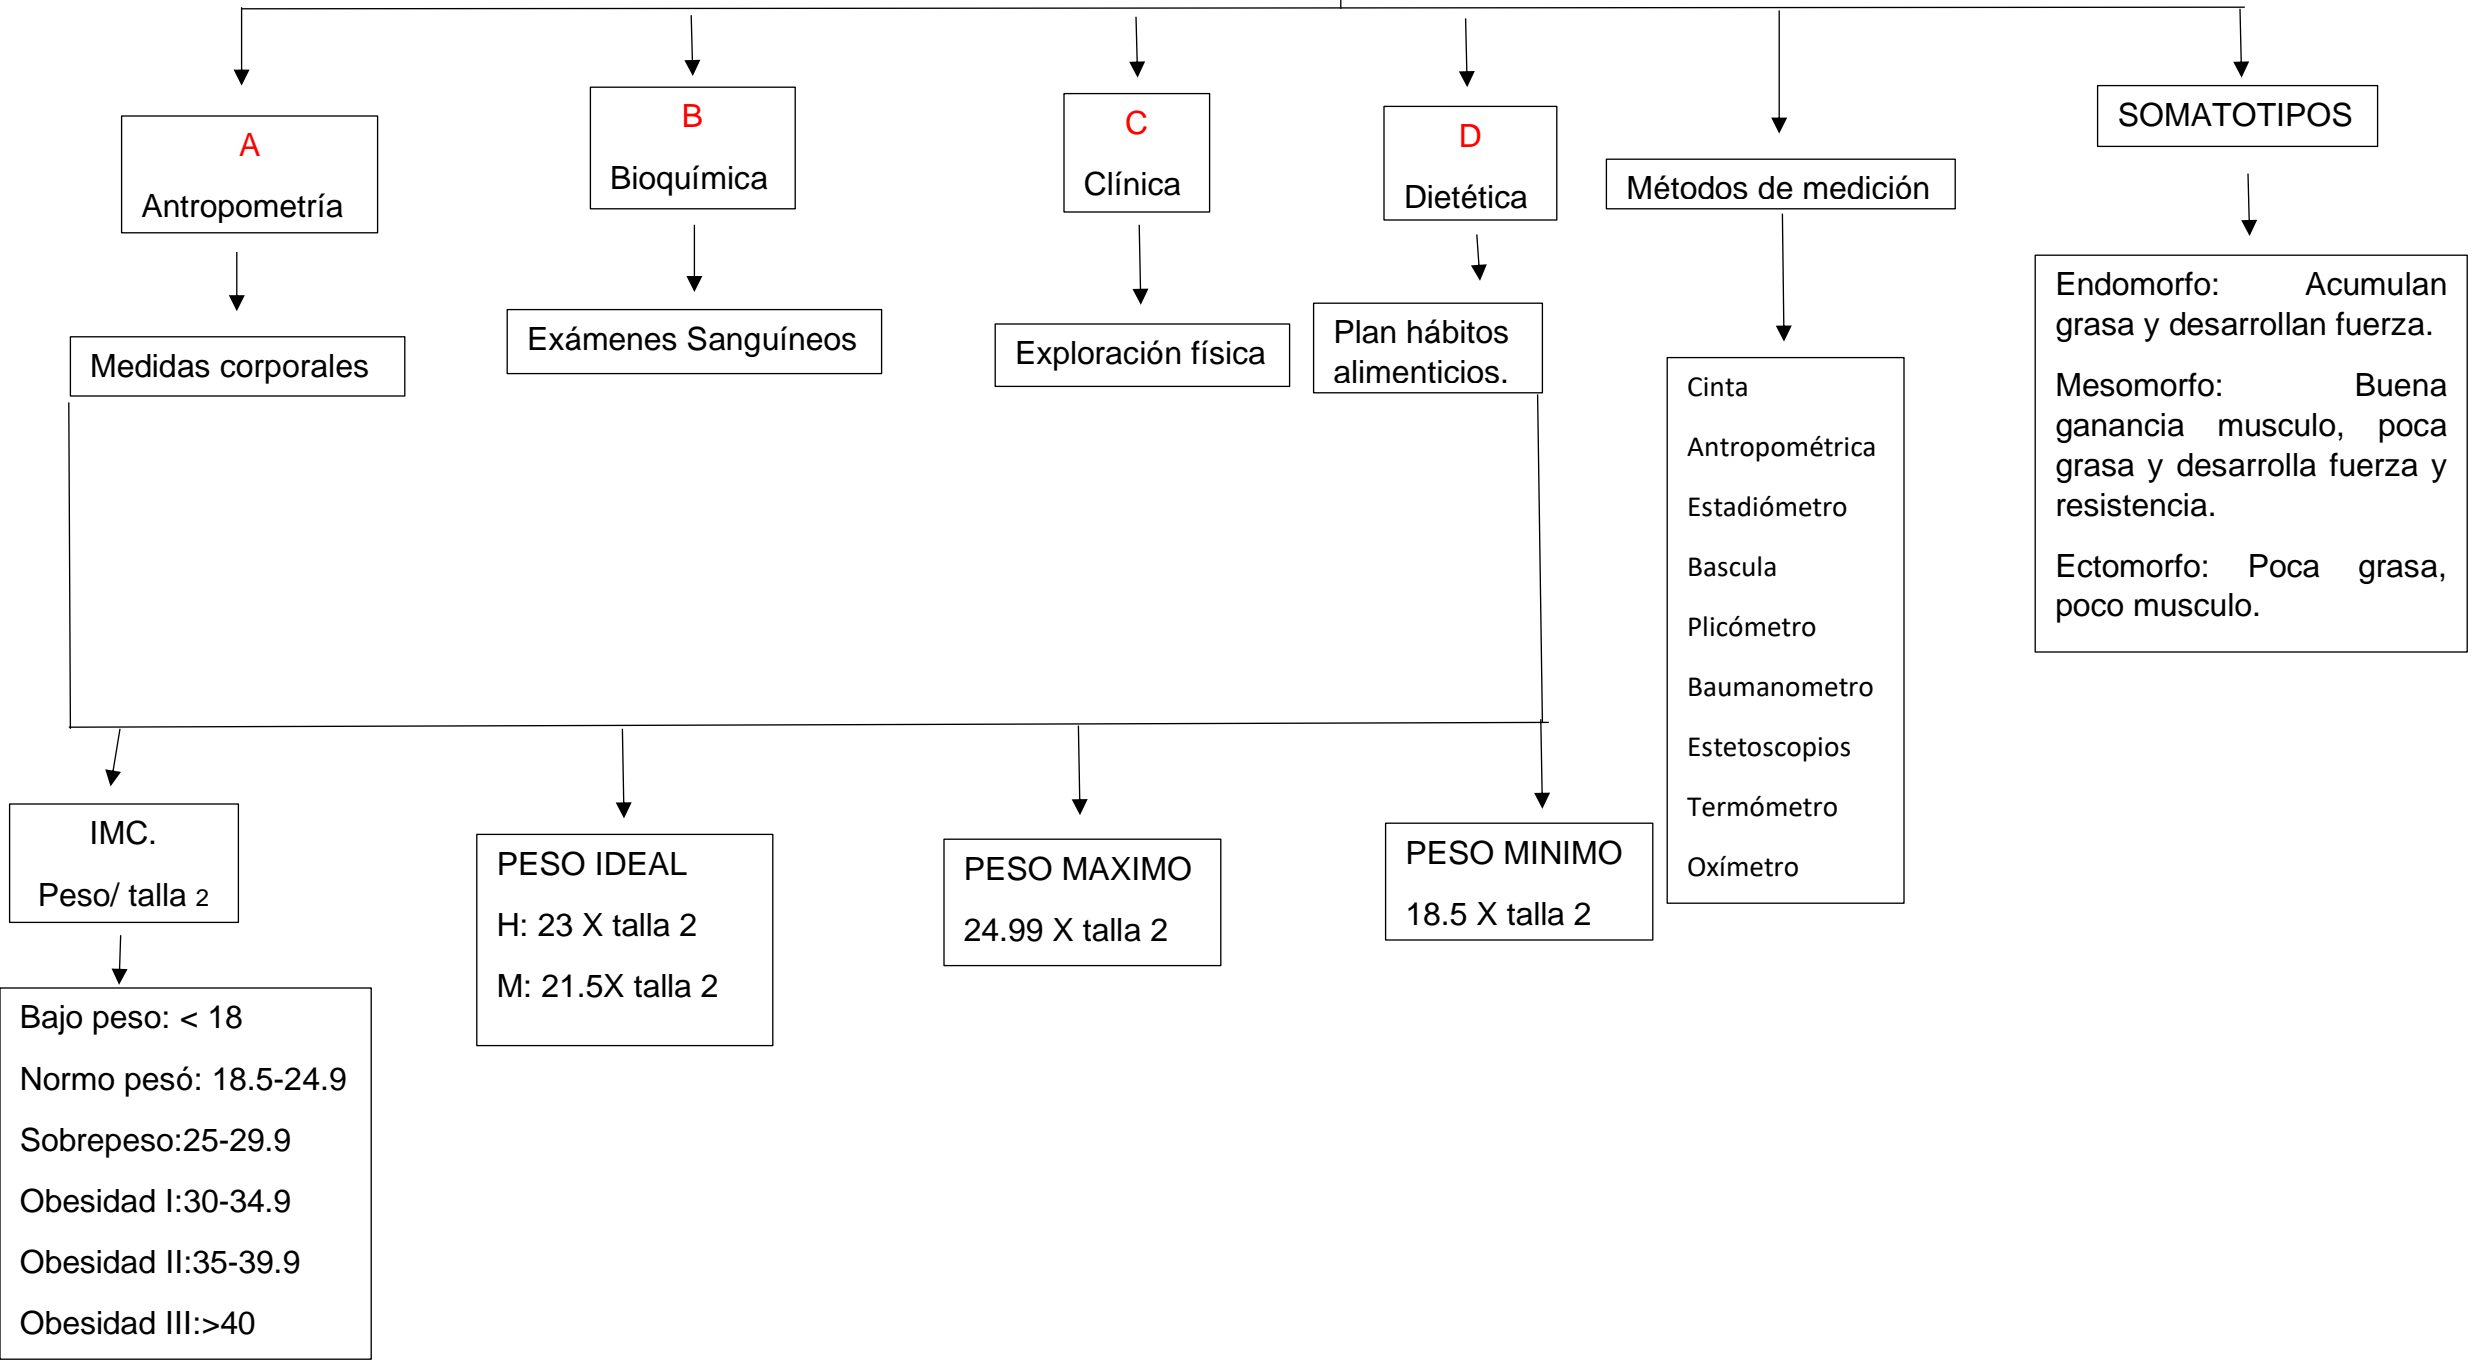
A

Antropometría

B

Bioquímica

C

Clínica

D

Dietética

Métodos de medición

SOMATOTIPOS

Medidas corporales

Exámenes Sanguíneos

Exploración física

Plan hábitos alimenticios.

Cinta

Antropométrica

Estadiómetro

Bascula

Plicómetro

Baumanometro

Estetoscopios

Termómetro

Oxímetro

Endomorfo: Acumulan grasa y desarrollan fuerza.

Mesomorfo: Buena ganancia musculo, poca grasa y desarrolla fuerza y resistencia.

Ectomorfo: Poca grasa, poco musculo.

IMC.

Peso/ talla 2

PESO IDEAL

H: 23 X talla 2

M: 21.5X talla 2

PESO MAXIMO

24.99 X talla 2

PESO MINIMO

18.5 X talla 2

Bajo peso: < 18

Normo pesó: 18.5-24.9

Sobrepeso:25-29.9

Obesidad I:30-34.9

Obesidad II:35-39.9

Obesidad III:>40